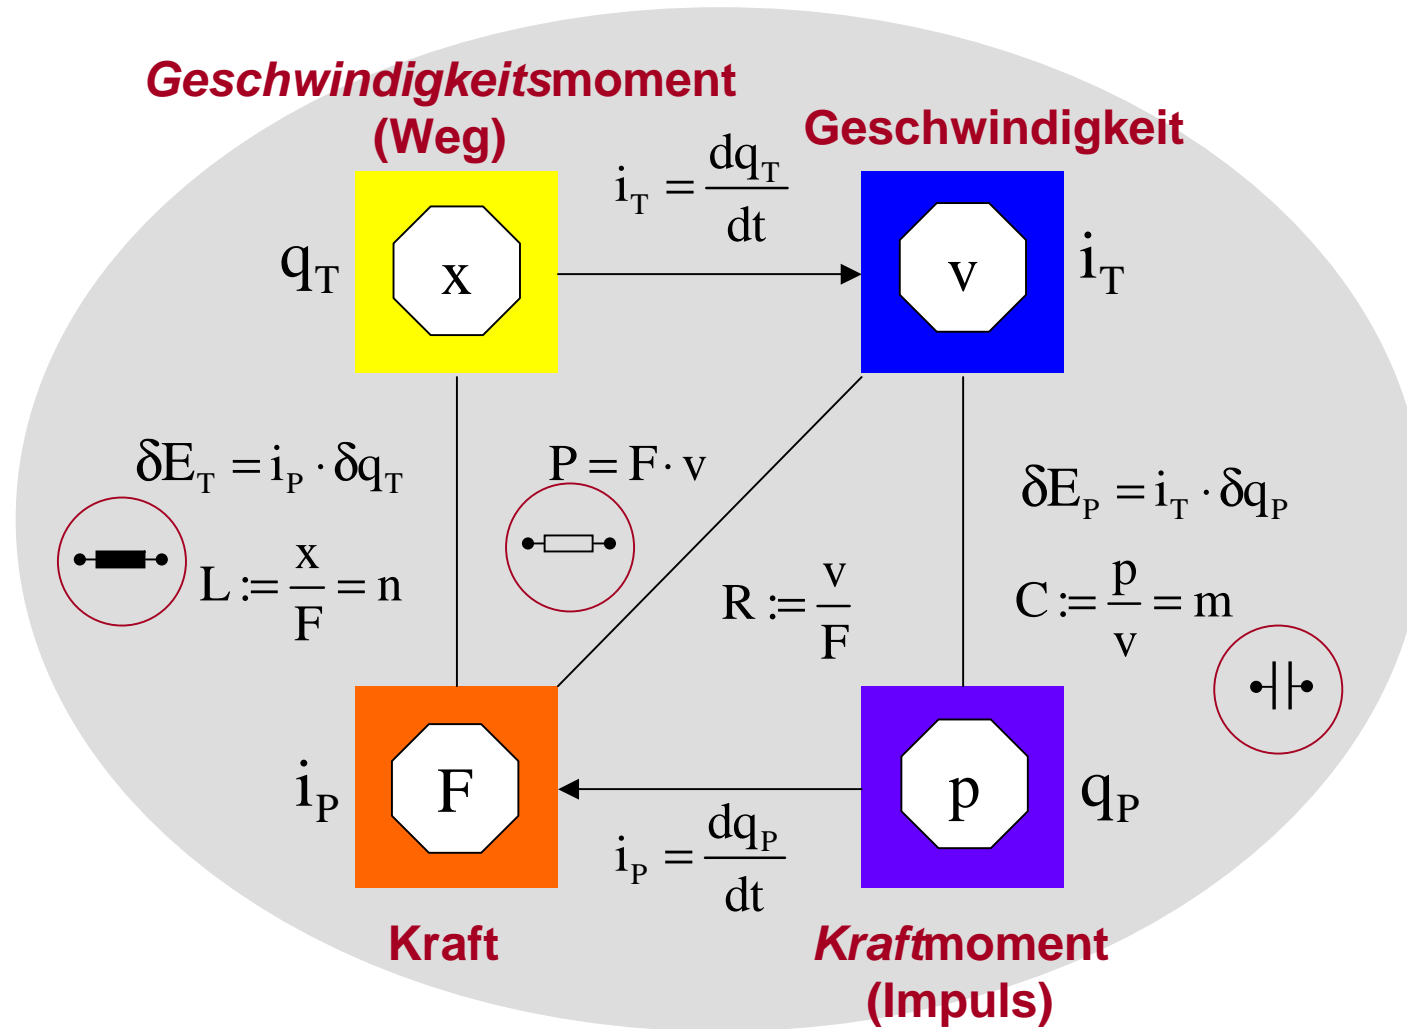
Geschwindigkeitsmoment (Weg)

Geschwindigkeit

$i_T = \frac{dq_T}{dt}$

$q_T$

x

v

$i_T$

$\delta E_T = i_P \cdot \delta q_T$

$P = F \cdot v$

$\delta E_P = i_T \cdot \delta q_P$

$L := \frac{x}{F} = n$

$R := \frac{v}{F}$

$C := \frac{p}{v} = m$

$i_P$

F

p

$q_P$

$i_P = \frac{dq_P}{dt}$

Kraft

Kraftmoment (Impuls)